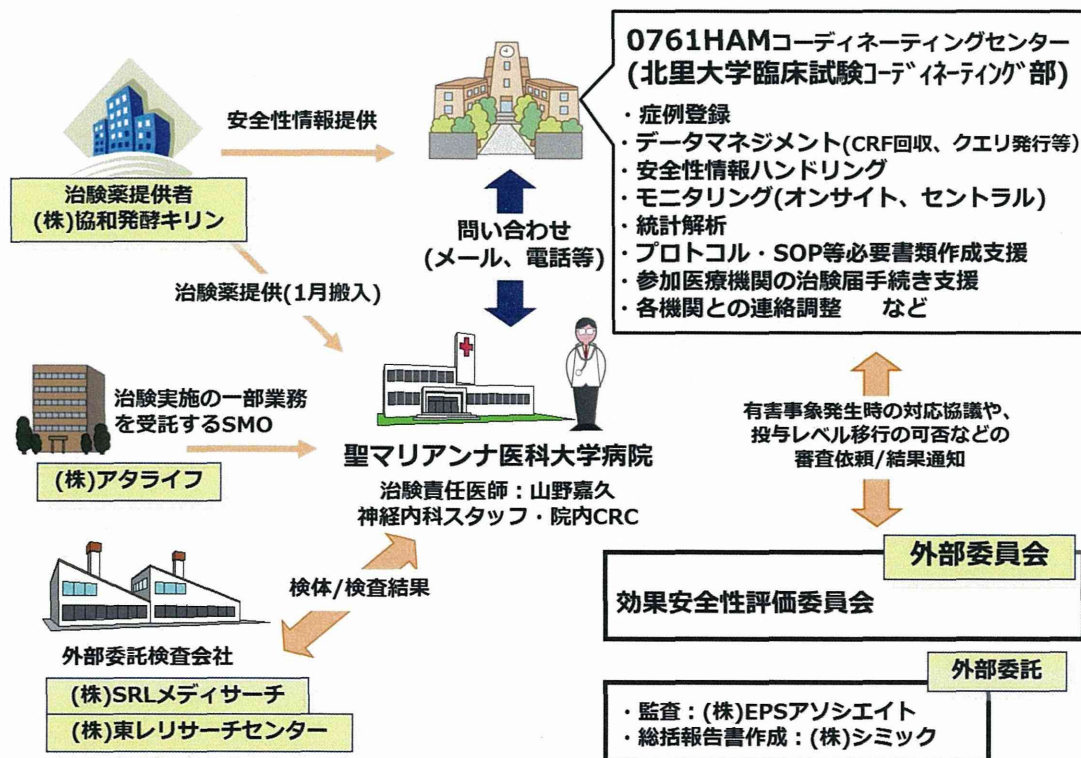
0761HAMコーディネーティングセンター
(北里大学臨床試験コーディネーティング部)

・症例登録
・データマネジメント(CRF回収、クエリ発行等)
・安全性情報ハンドリング
・モニタリング(オンサイト、セントラル)
・統計解析
・プロトコル・SOP等必要書類作成支援
・参加医療機関の治験届手続き支援
・各機関との連絡調整　など

安全性情報提供

治験薬提供者
(株)協和発酵キリン

問い合わせ
(メール、電話等)

治験薬提供(1月搬入)

治験実施の一部業務を受託するSMO

(株)アタライフ

聖マリアンナ医科大学病院
治験責任医師：山野嘉久
神経内科スタッフ・院内CRC

有害事象発生時の対応協議や、投与レベル移行の可否などの審査依頼/結果通知

外部委員会

効果安全性評価委員会

検体/検査結果

外部委託検査会社

(株)SRLメディサーチ
(株)東レリサーチセンター

外部委託

・監査：(株)EPSアソシエイト
・総括報告書作成：(株)シミック